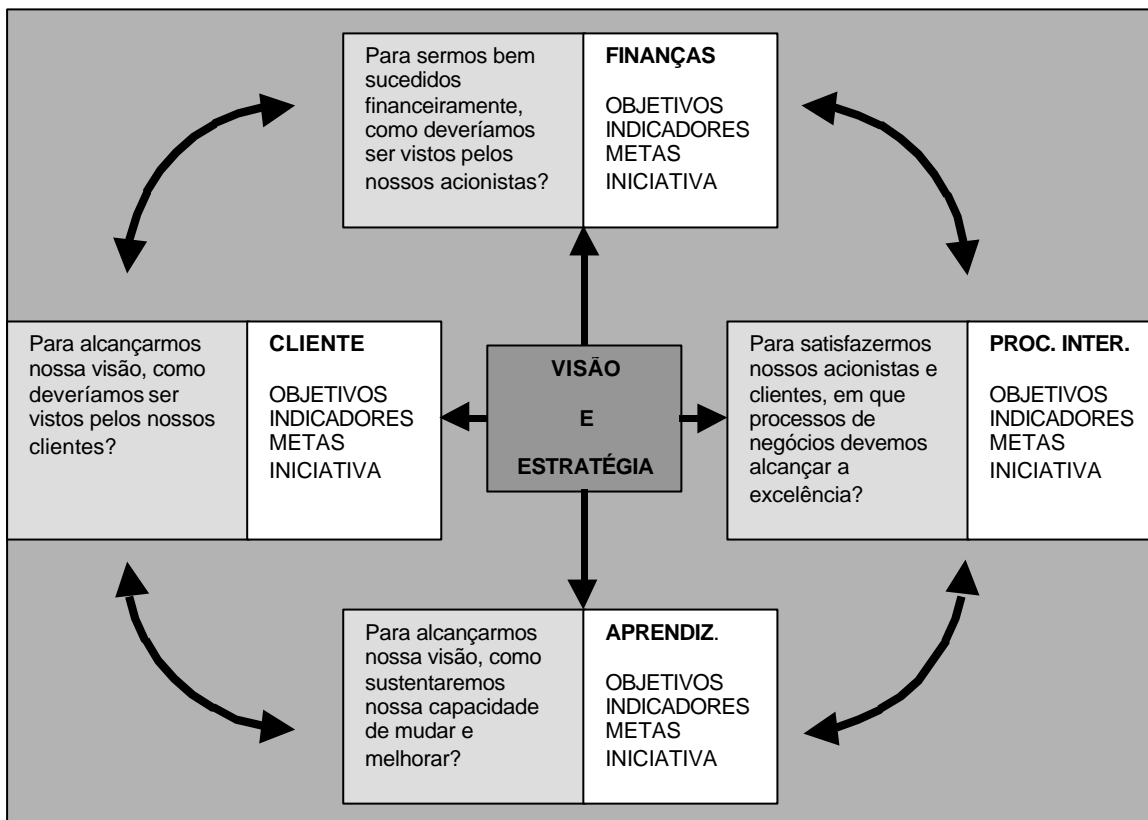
Para sermos bem sucedidos financeiramente, como deveríamos ser vistos pelos nossos acionistas?

FINANÇAS

OBJETIVOS
INDICADORES
METAS
INICIATIVA

Para alcançarmos nossa visão, como deveríamos ser vistos pelos nossos clientes?

CLIENTE

OBJETIVOS
INDICADORES
METAS
INICIATIVA

VISÃO

E

ESTRATÉGIA

Para satisfazermos nossos acionistas e clientes, em que processos de negócios devemos alcançar a excelência?

PROC. INTER.

OBJETIVOS
INDICADORES
METAS
INICIATIVA

Para alcançarmos nossa visão, como sustentaremos nossa capacidade de mudar e melhorar?

APRENDIZ.

OBJETIVOS
INDICADORES
METAS
INICIATIVA